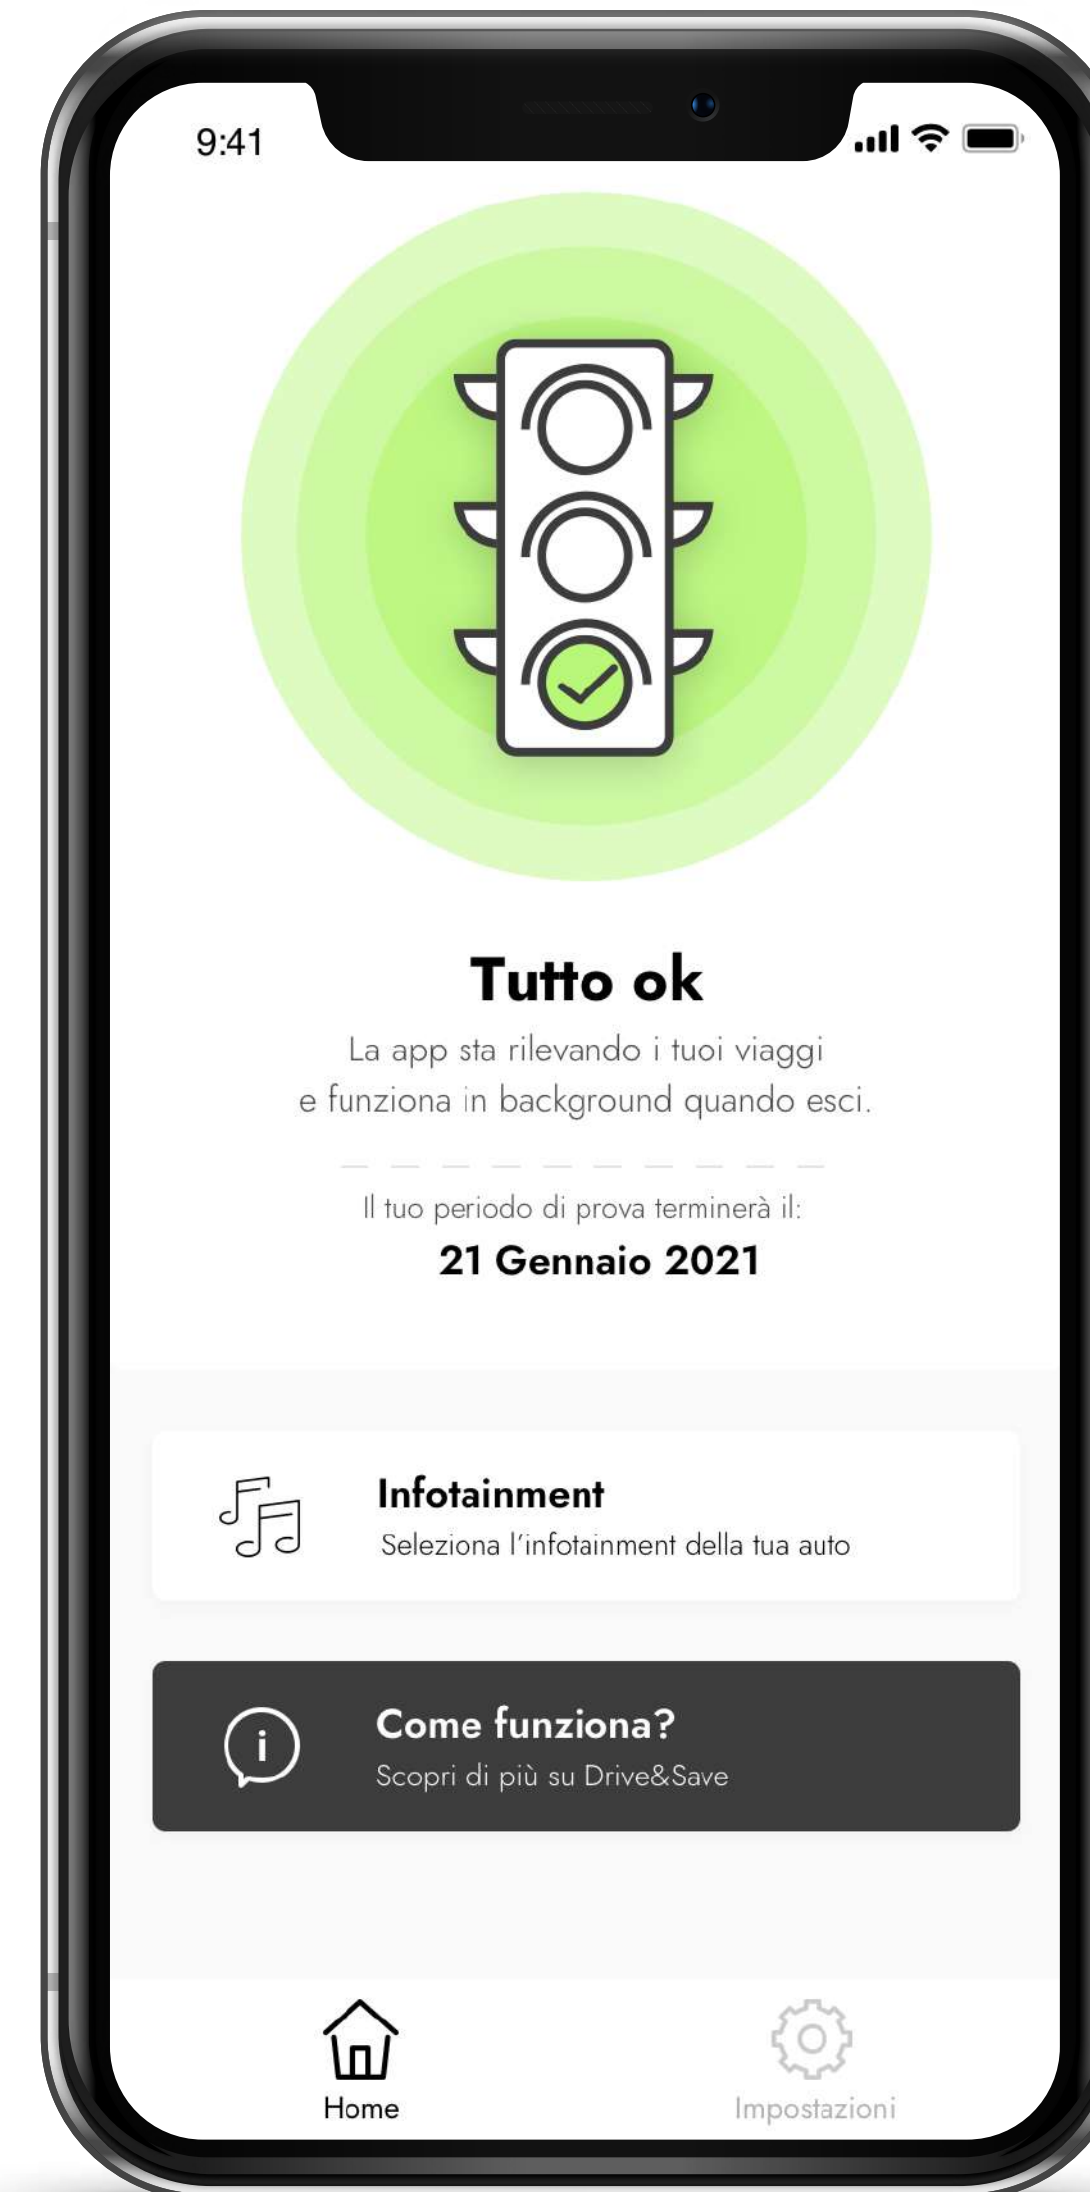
9:41

Tutto ok

La app sta rilevando i tuoi viaggi e funziona in background quando esci.

Il tuo periodo di prova terminerà il:

21 Gennaio 2021

Infotainment
Seleziona l'infotainment della tua auto

Come funziona?
Scopri di più su Drive&Save

Home

Impostazioni